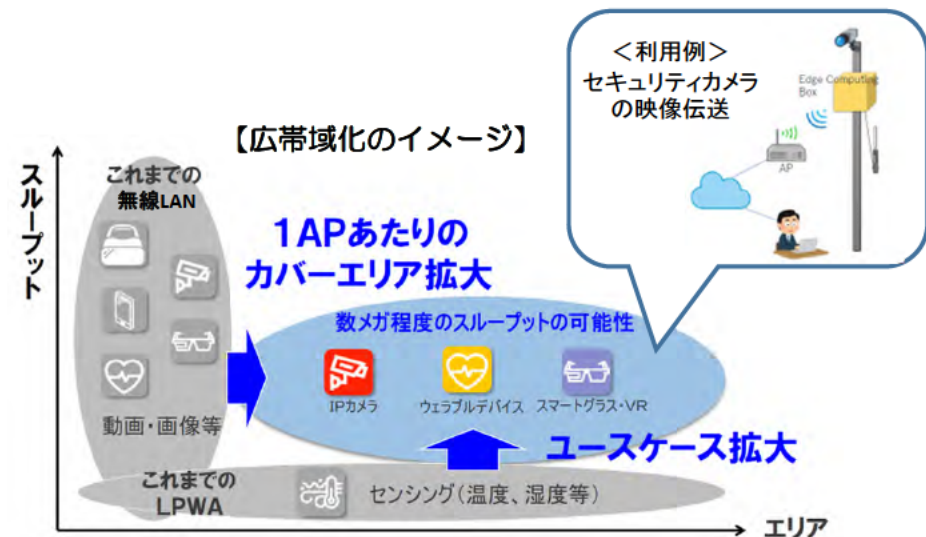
＜利用例＞
セキュリティカメラの映像伝送

Edge Computing Box

AP

【広帯域化のイメージ】

スループット

これまでの無線LAN

動画・画像等

1APあたりのカバーエリア拡大

数メガ程度のスループットの可能性

IPカメラ

ウェラブルデバイス

スマートグラス・VR

ユースケース拡大

これまでのLPWA

センシング（温度、湿度等）

エリア